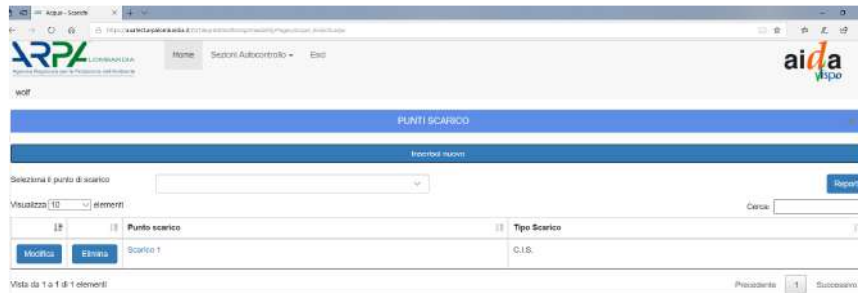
Acqua - Scarichi

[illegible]

ARPA LOMBARDIA
Agenzia Regionale per la Protezione dell'Ambiente

Home Sezioni Autocontrollo ▾ Esci

aida

wolf

PUNTI SCARICO

Inserisci nuovo

Seleziona il punto di scarico

Report

Visualizza 10 elementi

Cerca:

|  |  | Punto scarico | Tipo Scarico |
|---|---|---|---|
| Modifica | Elimina | Scarico 1 | C.I.S. |

Vista da 1 a 1 di 1 elementi

Precedente 1 Successivo